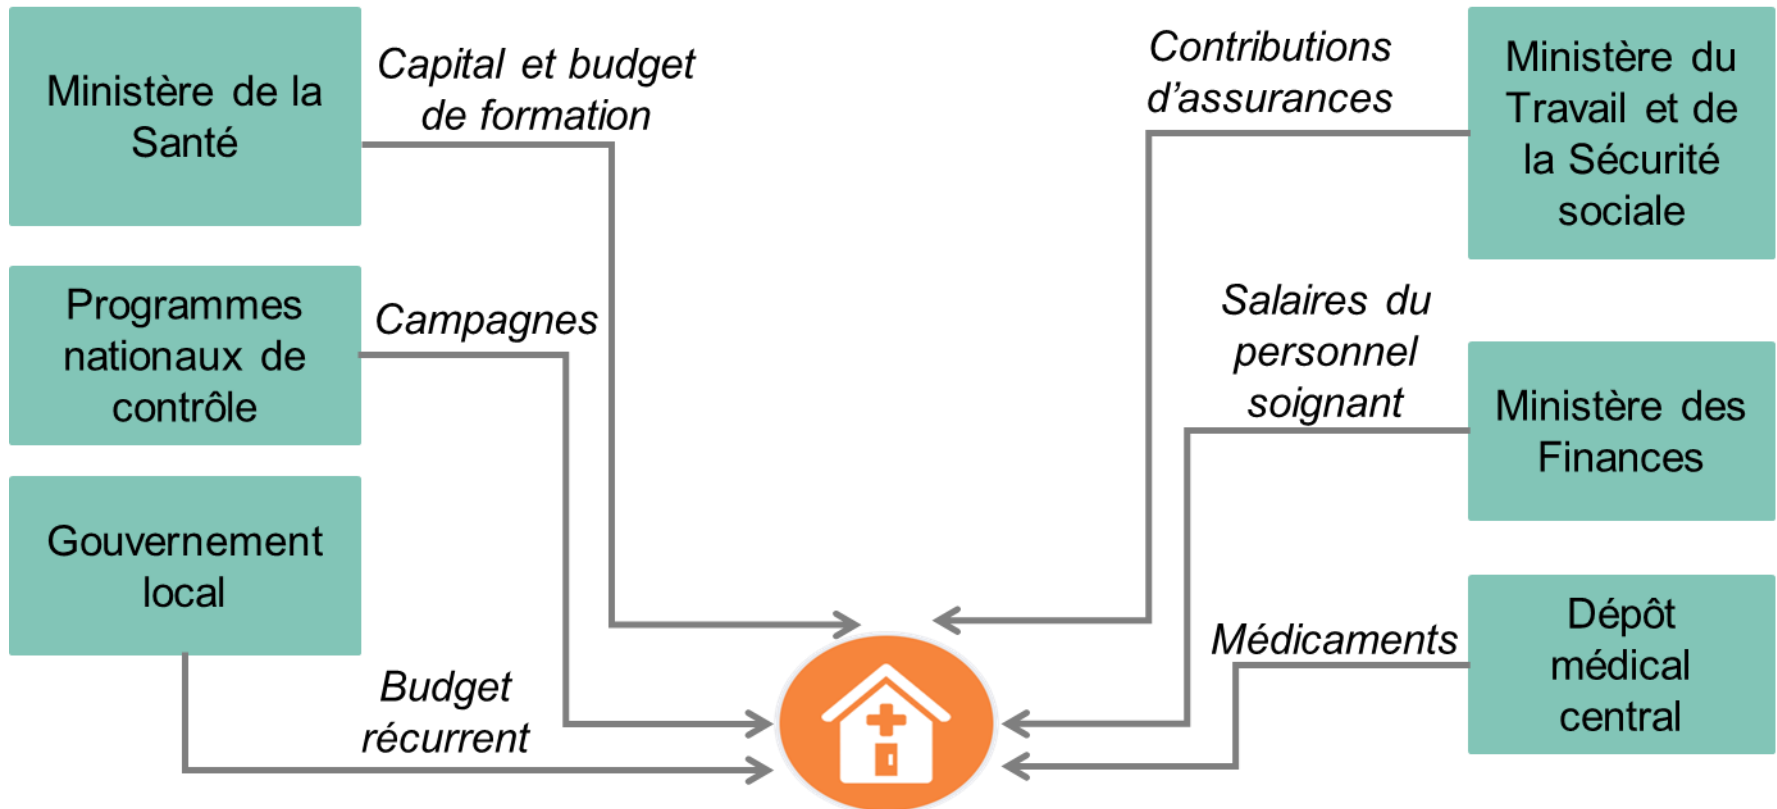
Ministère de la Santé

Capital et budget de formation

Programmes nationaux de contrôle

Campagnes

Gouvernement local

Budget récurrent

Contributions d'assurances

Ministère du Travail et de la Sécurité sociale

Salaires du personnel soignant

Ministère des Finances

Médicaments

Dépôt médical central